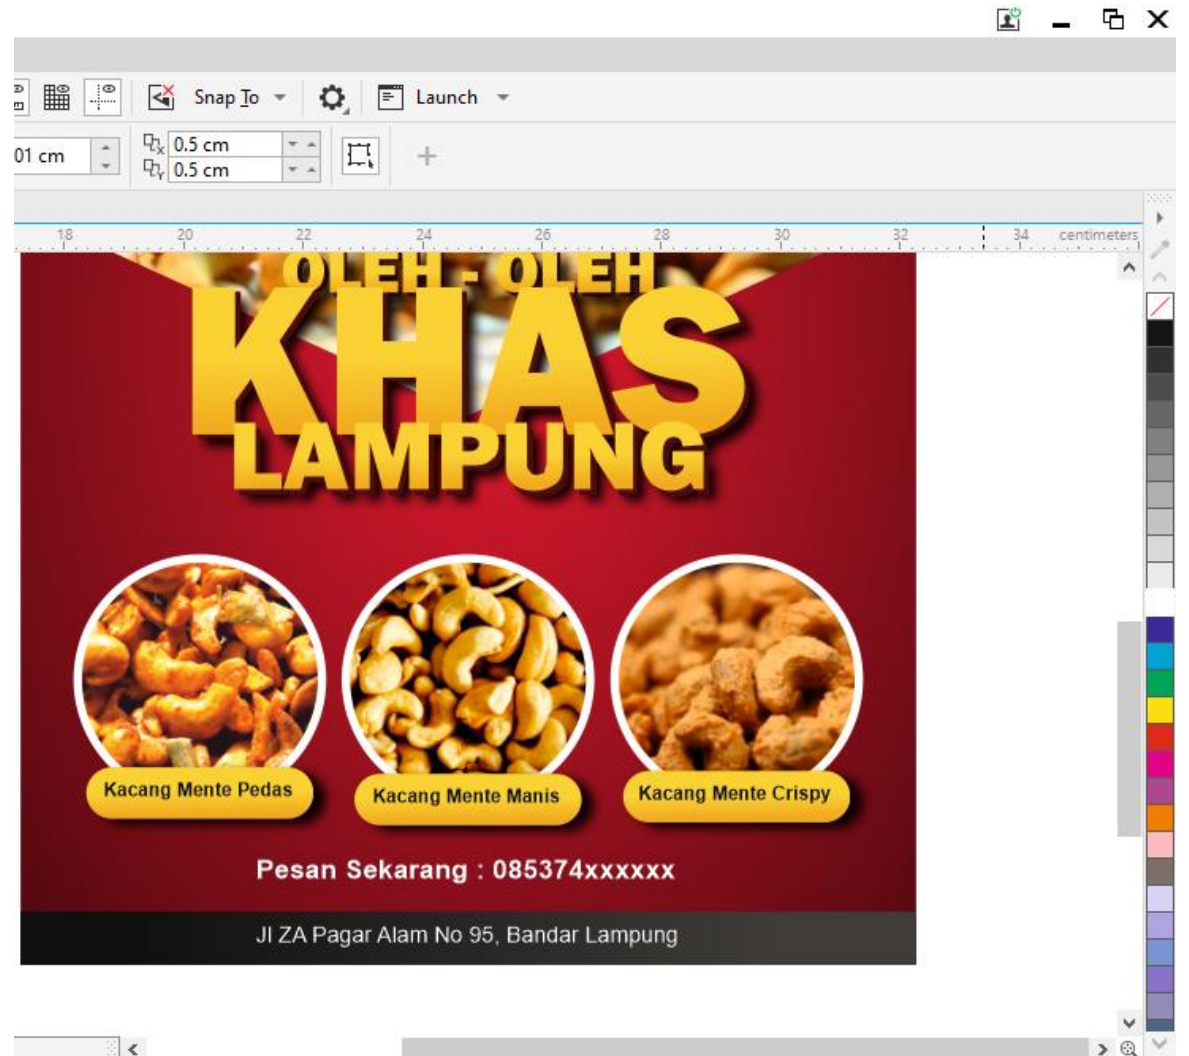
Snap To
Launch
01 cm
0.5 cm
0.5 cm
18 20 22 24 26 28 30 32 34 centimeters

OLEH - OLEH
KHAS
LAMPUNG

Kacang Mente Pedas
Kacang Mente Manis
Kacang Mente Crispy

Pesan Sekarang : 085374xxxxxx

Jl ZA Pagar Alam No 95, Bandar Lampung